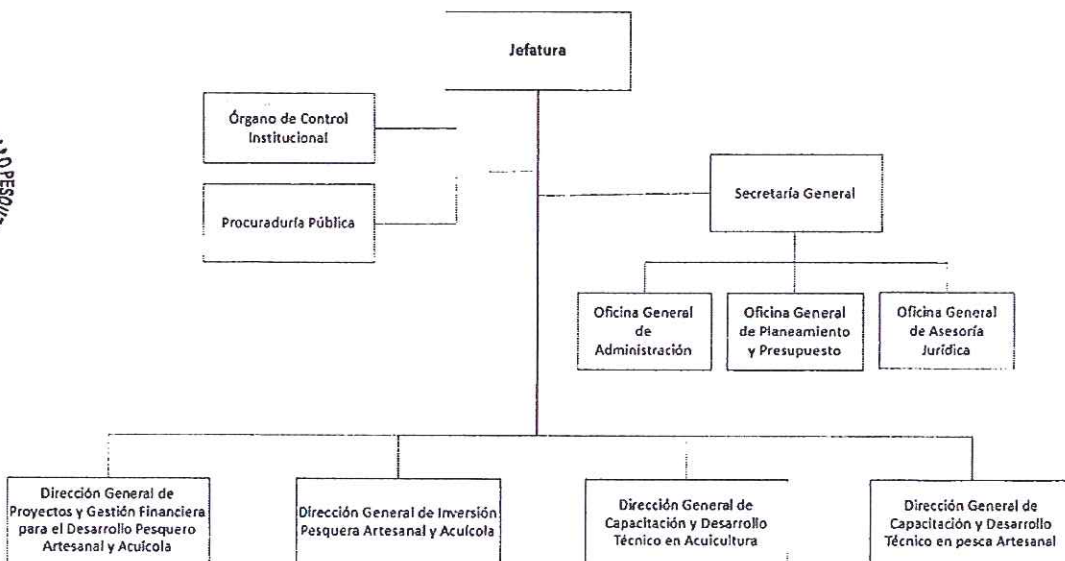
Jefatura

Órgano de Control Institucional

Procuraduría Pública

Secretaría General

Oficina General de Administración

Oficina General de Planeamiento y Presupuesto

Oficina General de Asesoría Jurídica

Dirección General de Proyectos y Gestión Financiera para el Desarrollo Pesquero Artesanal y Acuícola

Dirección General de Inversión Pesquera Artesanal y Acuícola

Dirección General de Capacitación y Desarrollo Técnico en Acuicultura

Dirección General de Capacitación y Desarrollo Técnico en pesca Artesanal